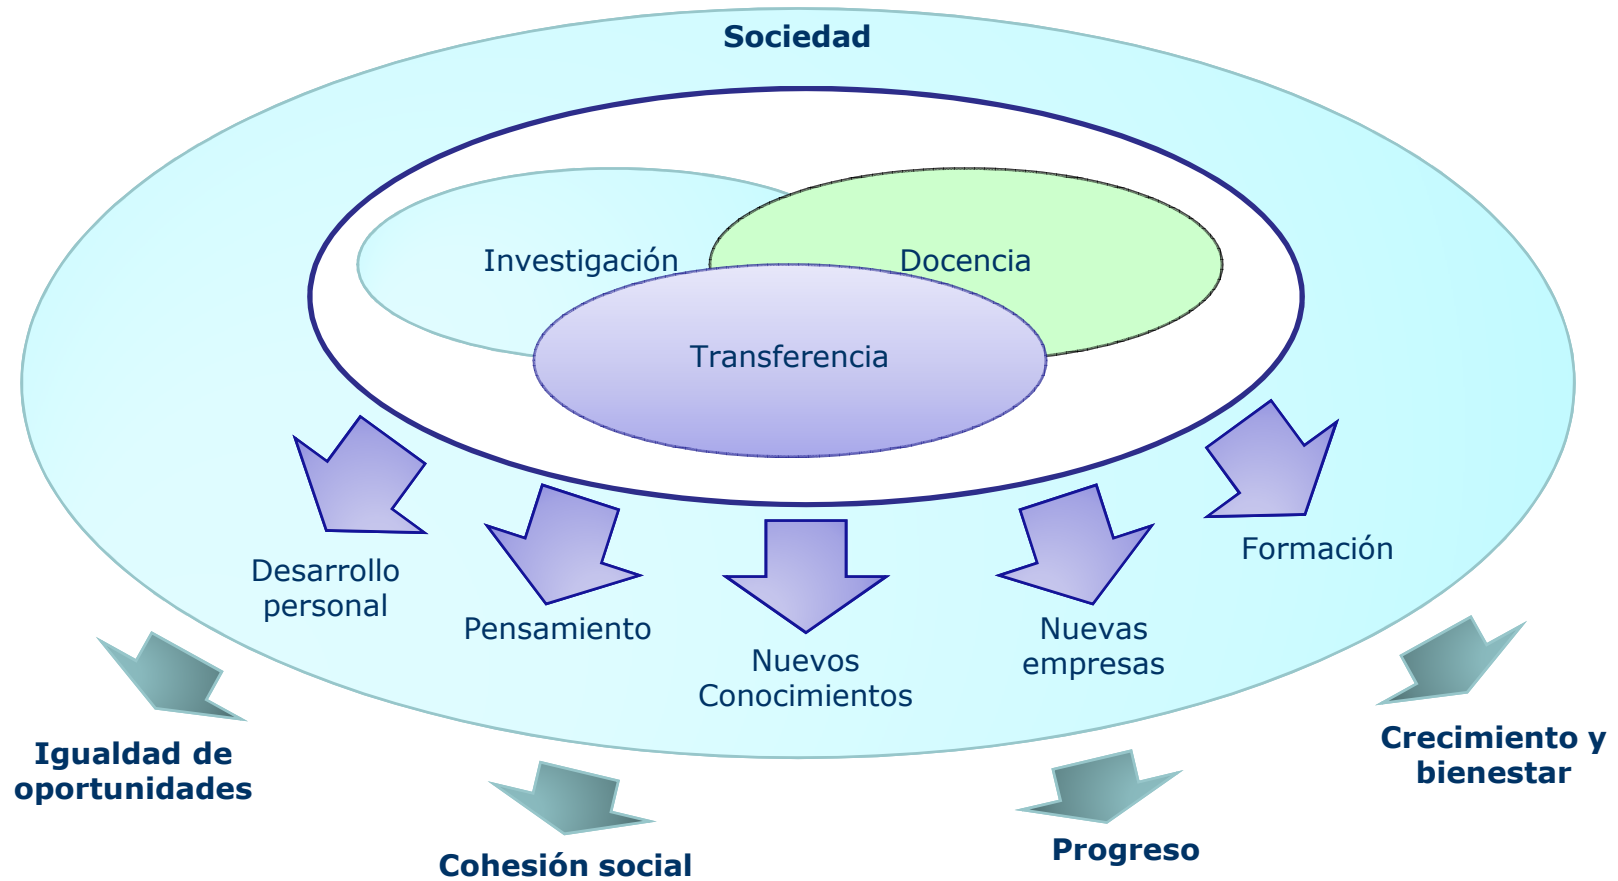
Sociedad

Investigación

Docencia

Transferencia

Desarrollo personal

Pensamiento

Nuevos Conocimientos

Nuevas empresas

Formación

Igualdad de oportunidades

Cohesión social

Progreso

Crecimiento y bienestar